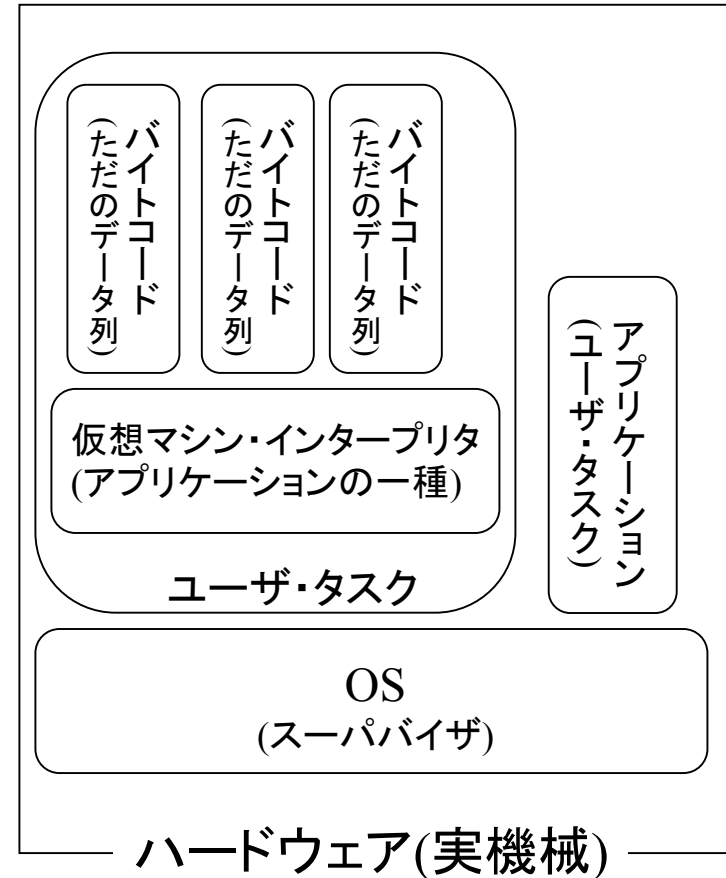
バイトコード
(ただのデータ列)

バイトコード
(ただのデータ列)

バイトコード
(ただのデータ列)

仮想マシン・インタープリタ
(アプリケーションの一種)

ユーザ・タスク

アプリケーション
(ユーザ・タスク)

OS
(スーパバイザ)

ハードウェア(実機械)